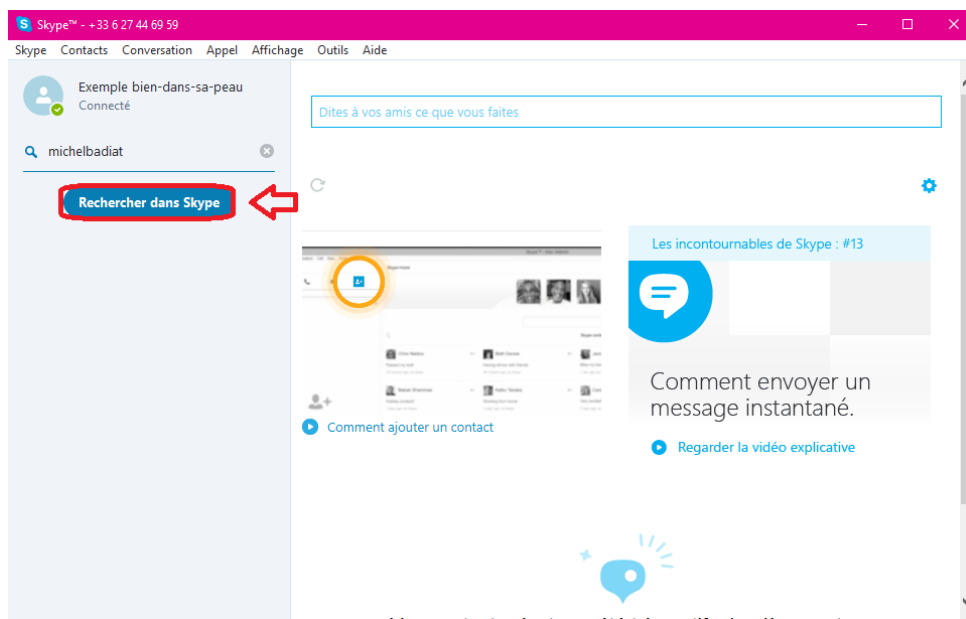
Skype™ - +33 6 27 44 69 59

Skype Contacts Conversation Appel Affichage Outils Aide

Exemple bien-dans-sa-peau
Connecté

michelbadiat

Rechercher dans Skype

Dites à vos amis ce que vous faites

Comment ajouter un contact

Les incontournables de Skype : #13

Comment envoyer un message instantané.

Regarder la vidéo explicative